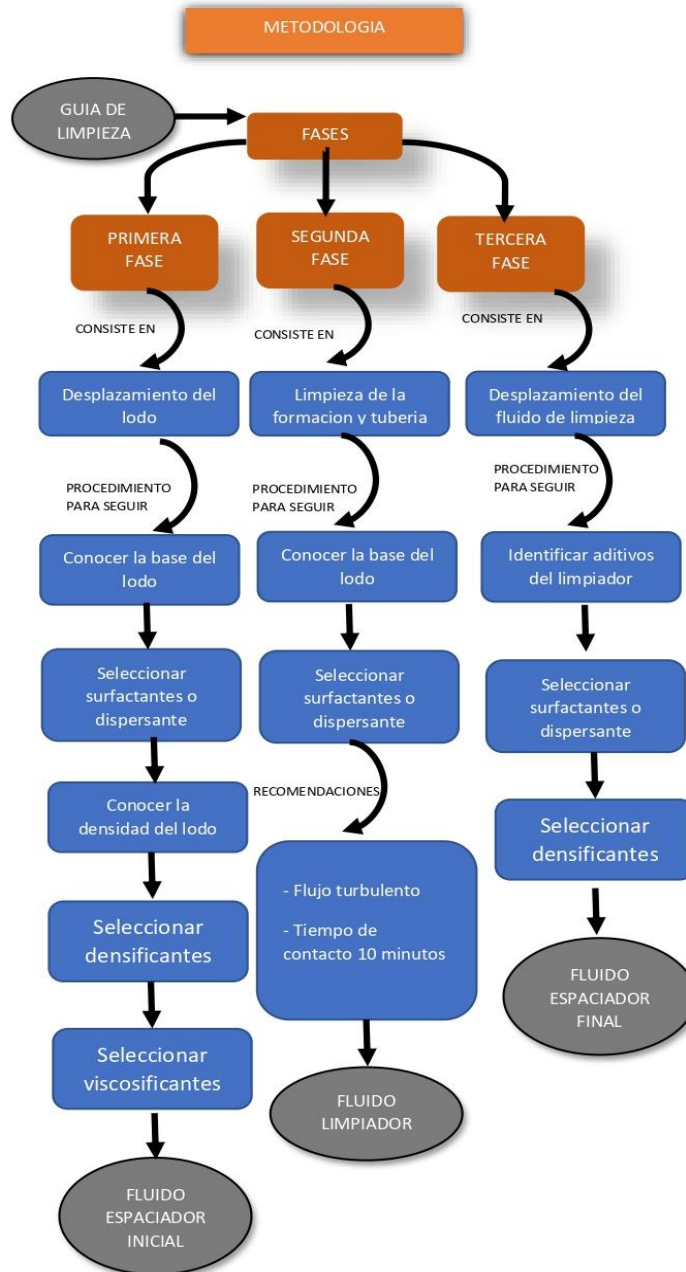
METODOLOGIA

GUIA DE LIMPIEZA

FASES

PRIMERA FASE

CONSISTE EN

Desplazamiento del lodo

PROCEDIMIENTO PARA SEGUIR

Conocer la base del lodo

Seleccionar surfactantes o dispersante

Conocer la densidad del lodo

Seleccionar densificantes

Seleccionar viscosificantes

FLUIDO ESPACIADOR INICIAL

SEGUNDA FASE

CONSISTE EN

Limpieza de la formacion y tuberia

PROCEDIMIENTO PARA SEGUIR

Conocer la base del lodo

Seleccionar surfactantes o dispersante

RECOMENDACIONES

- Flujo turbulento

- Tiempo de contacto 10 minutos

FLUIDO LIMPIADOR

TERCERA FASE

CONSISTE EN

Desplazamiento del fluido de limpieza

PROCEDIMIENTO PARA SEGUIR

Identificar aditivos del limpiador

Seleccionar surfactantes o dispersante

Seleccionar densificantes

FLUIDO ESPACIADOR FINAL